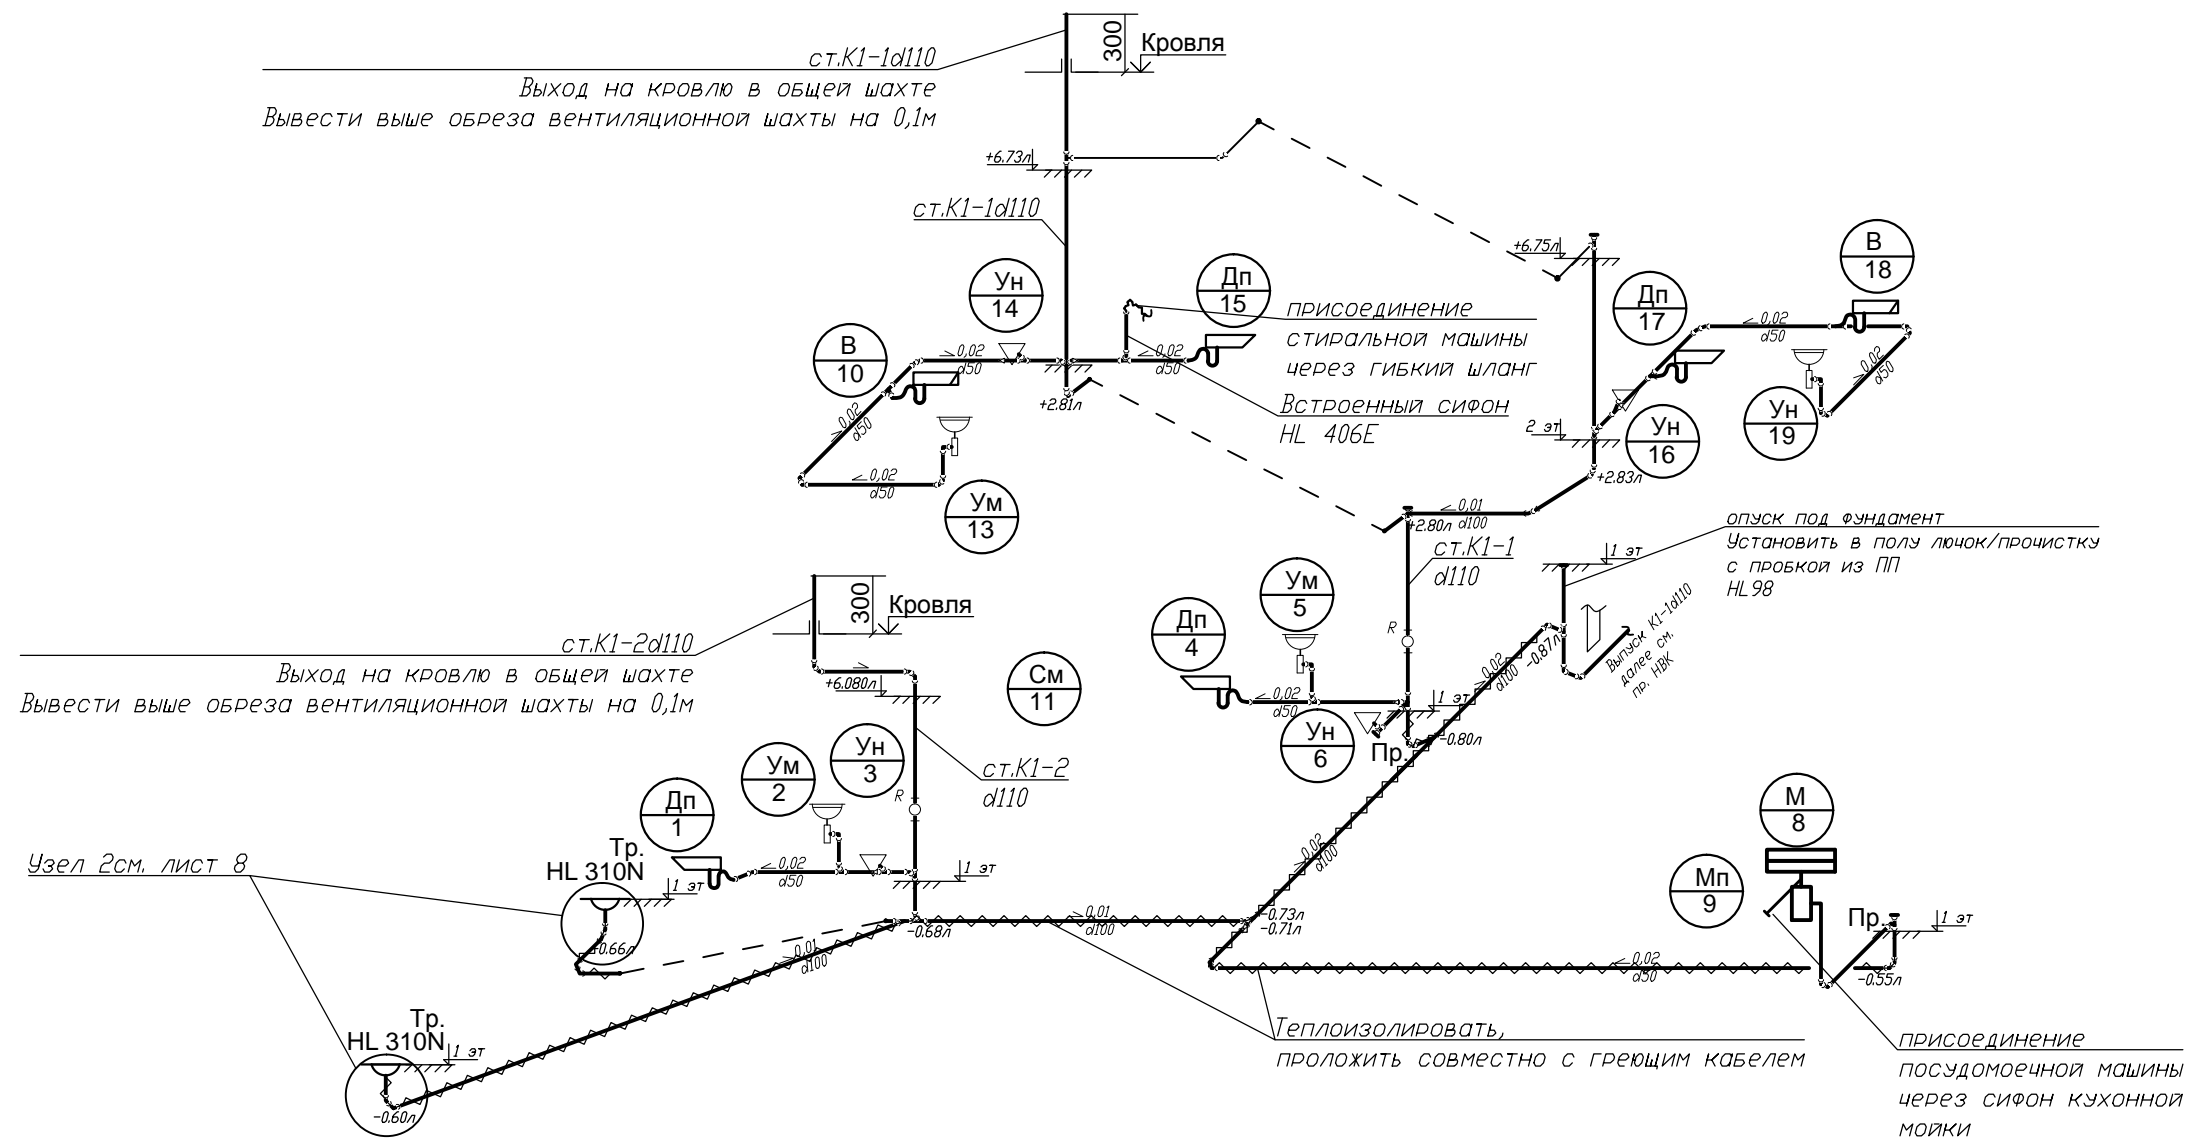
ст.К1-1d110
Выход на кровлю в общей шахте
Вывести выше обреза вентиляционной шахты на 0,1м

300
Кровля

+6.73л

ст.К1-1d110

+6.75л

Ун
14

Дп
15

присоединение
стиральной машины
через гибкий шланг

Встроенный сифон
HL 406E

Дп
17

В
18

В
10

0,02
d50

0,02
d50

+2.81л

0,02
d50

0,02
d50

Ум
13

0,02
d50

0,02
d50

Ун
19

2 эт

Ун
16

+2.83л

0,01
+2.80л d100

ст.К1-1
d110

опуск под фундамент
Установить в полу лючок/прочистку
с пробкой из ПП
HL98

1 эт

Выпуск К1-1d110
далее см.
пр. НВК

300
Кровля

ст.К1-2d110
Выход на кровлю в общей шахте
Вывести выше обреза вентиляционной шахты на 0,1м

+6.080л

См
11

Ум
5

Дп
4

R

0,02
d50

1 эт

0,02
d100
-0,87л

Ун
6

Пр.

-0.80л

Ун
3

Ум
2

Дп
1

ст.К1-2
d110

R

0,02
d100

Узел 2см. лист 8

Тр.
HL 310N

1 эт

0,02
d50

1 эт

+0.66л

0,01
d100

-0.68л

0,01
d100

-0.73л
-0.71л

М
8

Мп
9

Пр.
1 эт

0,02
d50

-0.55л

0,01
d100

Тр.
HL 310N
1 эт

-0.60л

Теплоизолировать,
проложить совместно с греющим кабелем

присоединение
посудомоечной машины
через сифон кухонной
мойки